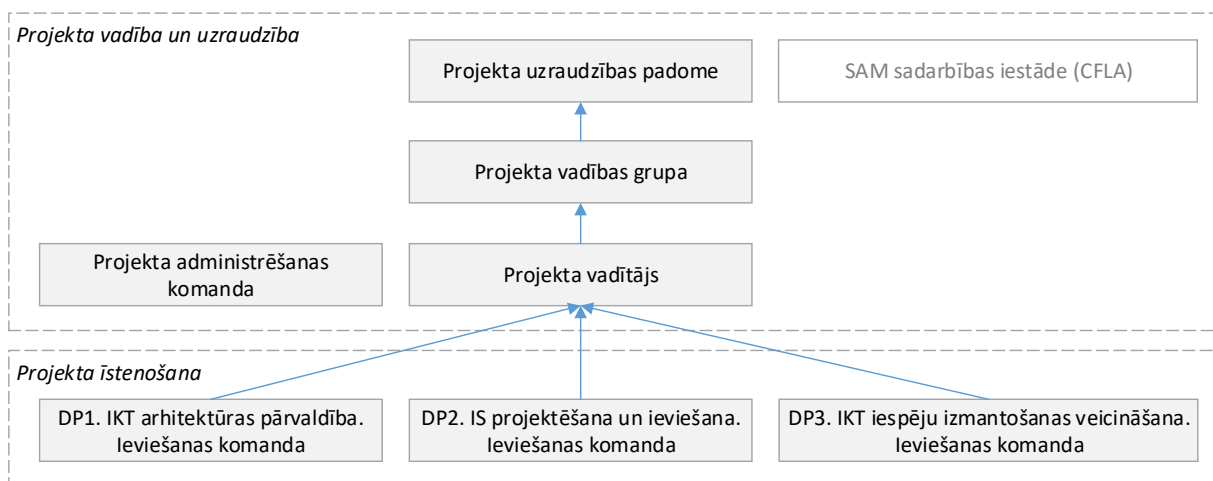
Projekta vadība un uzraudzība

Projekta uzraudzības padome

SAM sadarbības iestāde (CFLA)

Projekta vadības grupa

Projekta administrēšanas komanda

Projekta vadītājs

Projekta īstenošana

DP1. IKT arhitektūras pārvaldība. Ieviešanas komanda

DP2. IS projektēšana un ieviešana. Ieviešanas komanda

DP3. IKT iespēju izmantošanas veicināšana. Ieviešanas komanda